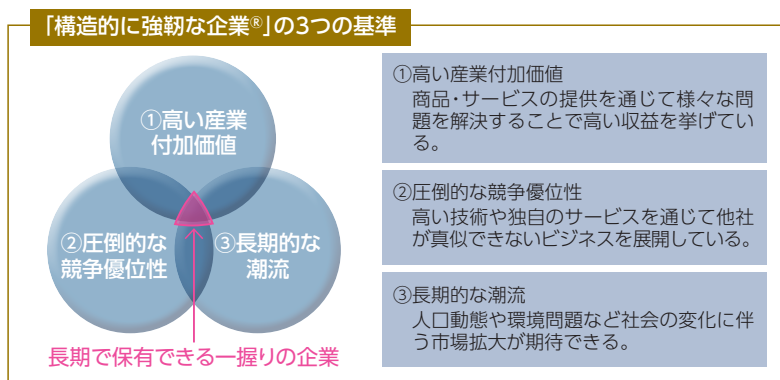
「構造的に強靭な企業®」の3つの基準

①高い産業付加価値

②圧倒的な競争優位性

③長期的な潮流

長期で保有できる一握りの企業

①高い産業付加価値
商品・サービスの提供を通じて様々な問題を解決することで高い収益を挙げている。

②圧倒的な競争優位性
高い技術や独自のサービスを通じて他社が真似できないビジネスを展開している。

③長期的な潮流
人口動態や環境問題など社会の変化に伴う市場拡大が期待できる。